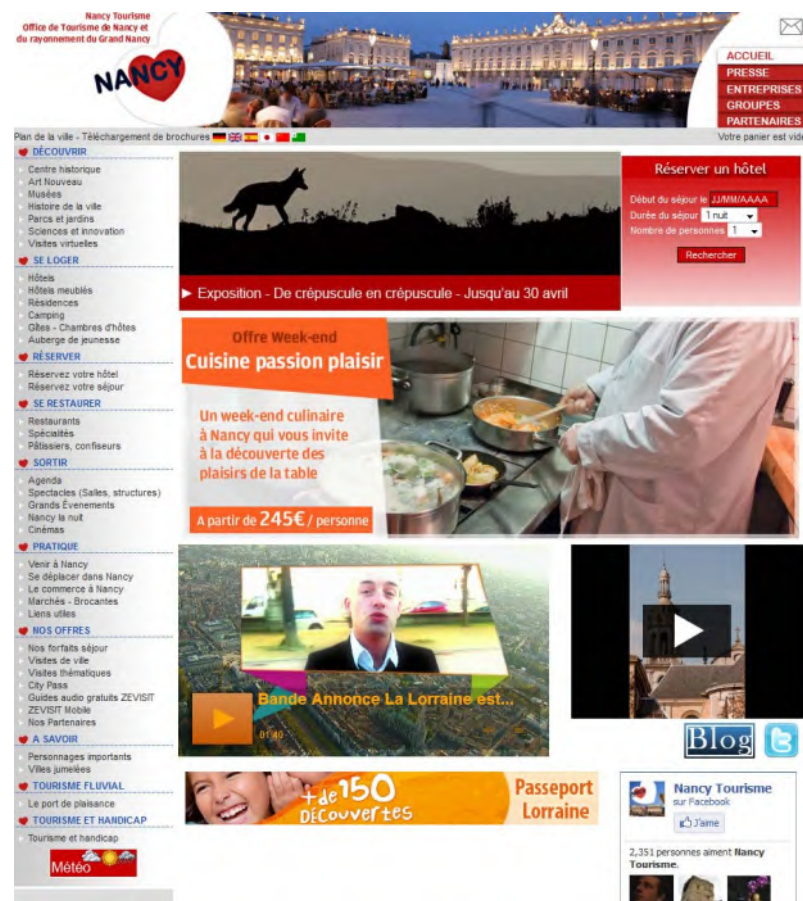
Nancy Tourisme
Office de Tourisme de Nancy et du rayonnement du Grand Nancy

NANCY

ACCUEIL
PRESSE
ENTREPRISES
GROUPES
PARTENAIRES

Plan de la ville - Téléchargement de brochures

Votre panier est vid

DÉCOUVRIR
Centre historique
Art Nouveau
Musées
Histoire de la ville
Parcs et jardins
Sciences et innovation
Visites virtuelles

SE LOGER
Hôtels
Hôtels meublés
Résidences
Camping
Gîtes - Chambres d'hôtes
Auberge de jeunesse

RÉSERVER
Réservez votre hôtel
Réservez votre séjour

SE RESTAURER
Restaurants
Spécialités
Pâtissiers, confiseurs

SORTIR
Agenda
Spectacles (Salles, structures)
Grands Événements
Nancy la nuit
Cinémas

PRATIQUE
Venir à Nancy
Se déplacer dans Nancy
Le commerce à Nancy
Marchés - Brocantes
Liens utiles

NOS OFFRES
Nos forfaits séjour
Visites de ville
Visites thématiques
City Pass
Guides audio gratuits ZEVISIT
ZEVISIT Mobile
Nos Partenaires

A SAVOIR
Personnages importants
Villes jumelées

TOURISME FLUVIAL
Le port de plaisance

TOURISME ET HANDICAP
Tourisme et handicap

Météo

► Exposition - De crépuscule en crépuscule - Jusqu'au 30 avril

Réserver un hôtel
Début du séjour le JJ/MM/AAAA
Durée du séjour 1 nuit
Nombre de personnes 1
Rechercher

Offre Week-end
Cuisine passion plaisir
Un week-end culinaire à Nancy qui vous invite à la découverte des plaisirs de la table
A partir de 245€ / personne

Bande Annonce La Lorraine est...
01:40

Blog

+ de 150 Découvertes
Passeport Lorraine

Nancy Tourisme
sur Facebook
J'aime
2,351 personnes aiment Nancy Tourisme.